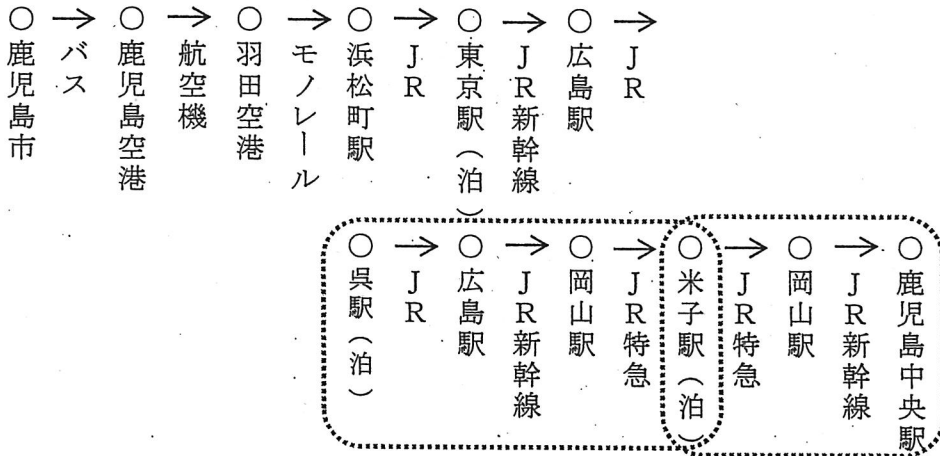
○鹿児島市 → バス → ○鹿児島空港 → 航空機 → ○羽田空港 → モノレール → ○浜松町駅 → JR → ○東京駅(泊) → JR新幹線 → ○広島駅 → JR

○呉駅(泊) → JR → ○広島駅 → JR新幹線 → ○岡山駅 → JR特急 → ○米子駅(泊) → JR特急 → ○岡山駅 → JR新幹線 → ○鹿児島中央駅